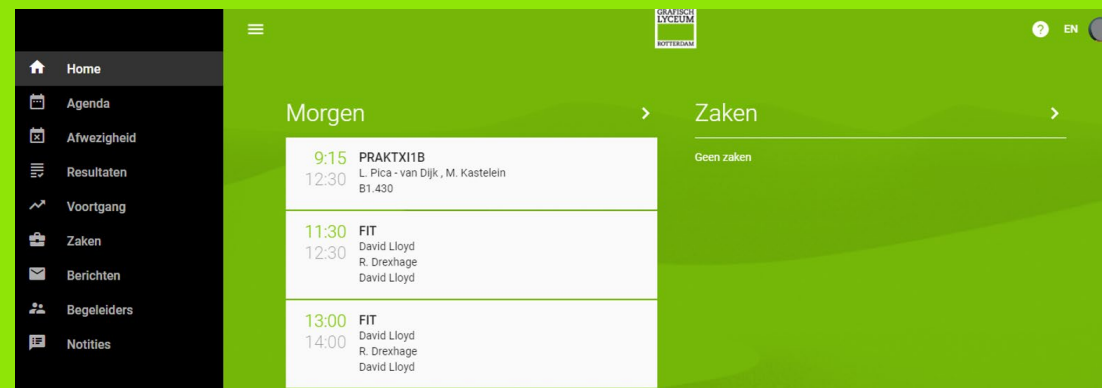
GRAFISCH LYCEUM ROTTERDAM

EN

Home
Agenda
Afwezigheid
Resultaten
Voortgang
Zaken
Berichten
Begeleiders
Notities

Morgen

9:15
12:30
PRAKTXI1B
L. Pica - van Dijk , M. Kastelein
B1.430

11:30
12:30
FIT
David Lloyd
R. Drexhage
David Lloyd

13:00
14:00
FIT
David Lloyd
R. Drexhage
David Lloyd

Zaken

Geen zaken